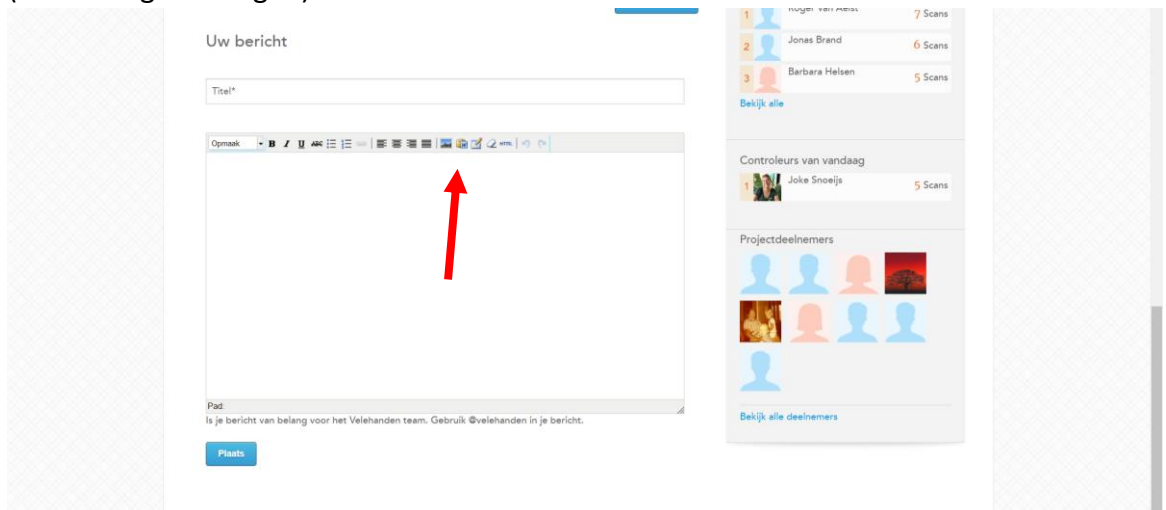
Uw bericht

Titel*

Opmaak B I U

Pad:

Is je bericht van belang voor het Velehanden team. Gebruik @velehanden in je bericht.

Plaats

1 Roger van Aelst 7 Scans
2 Jonas Brand 6 Scans
3 Barbara Helsen 5 Scans
Bekijk alle

Controleurs van vandaag
1 Joke Snoeijs 5 Scans

Projectdeelnemers

Bekijk alle deelnemers